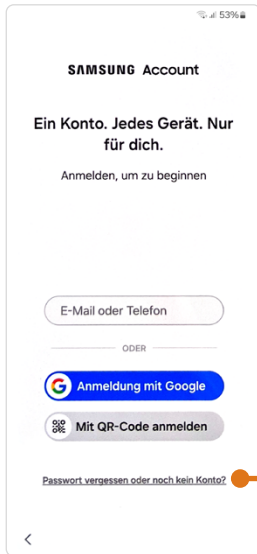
53%

SAMSUNG Account

Ein Konto. Jedes Gerät. Nur für dich.

Anmelden, um zu beginnen

E-Mail oder Telefon

ODER

Anmeldung mit Google

Mit QR-Code anmelden

Passwort vergessen oder noch kein Konto?

<